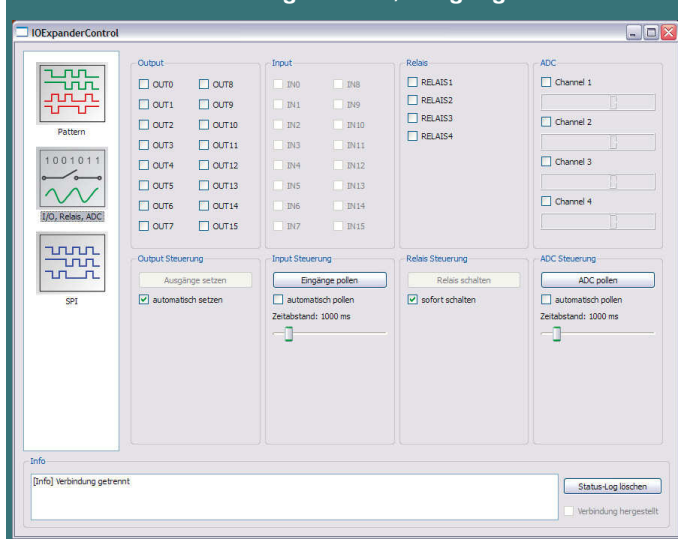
IOExpanderControl

Pattern

1001011

I/O, Relais, ADC

SPI

Output
OUT0 OUT8
OUT1 OUT9
OUT2 OUT10
OUT3 OUT11
OUT4 OUT12
OUT5 OUT13
OUT6 OUT14
OUT7 OUT15

Input
IN0 IN8
IN1 IN9
IN2 IN10
IN3 IN11
IN4 IN12
IN5 IN13
IN6 IN14
IN7 IN15

Relais
RELAIS1
RELAIS2
RELAIS3
RELAIS4

ADC
Channel 1
Channel 2
Channel 3
Channel 4

Output Steuerung
Ausgänge setzen
automatisch setzen

Input Steuerung
Eingänge pollen
automatisch pollen
Zeitabstand: 1000 ms

Relais Steuerung
Relais schalten
sofort schalten

ADC Steuerung
ADC pollen
automatisch pollen
Zeitabstand: 1000 ms

Info
[Info] Verbindung getrennt
Status-Log löschen
Verbindung hergestellt